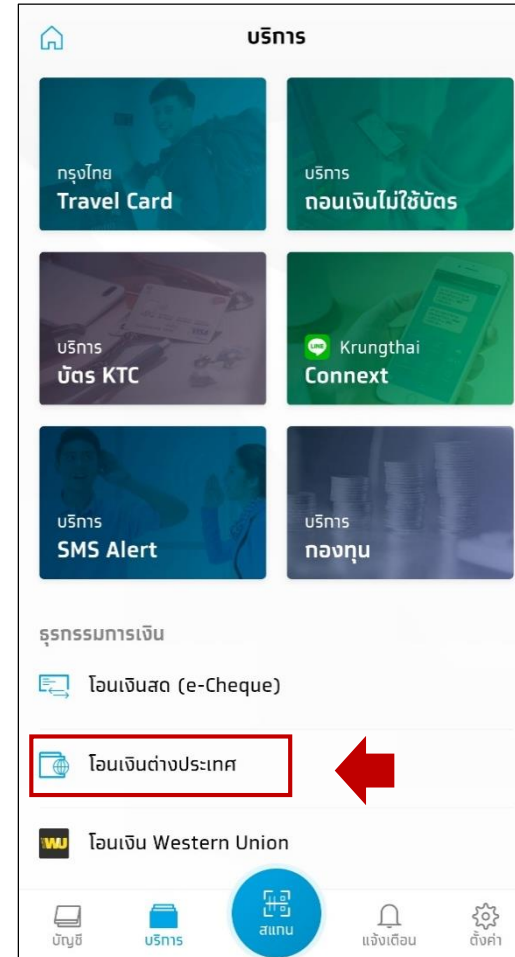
บริการ

กรุงไทย
Travel Card

บริการ
ถอนเงินไม่ใช้บัตร

บริการ
บัตร KTC

LINE Krungthai
Connext

บริการ
SMS Alert

บริการ
กองทุน

ธุรกรรมการเงิน

โอนเงินสด (e-Cheque)

โอนเงินต่างประเทศ

WU โอนเงิน Western Union

บัญชี
บริการ
สแกน
แจ้งเตือน
ตั้งค่า